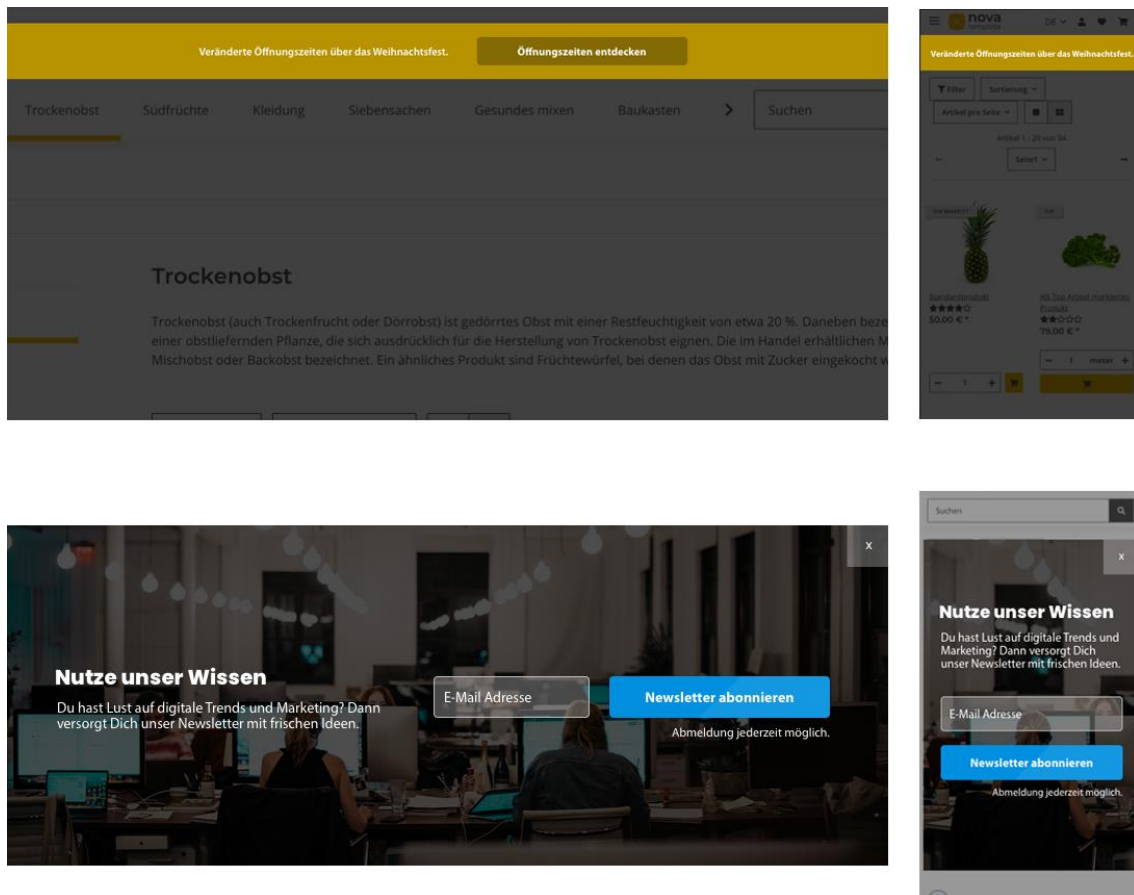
Veränderte Öffnungszeiten über das Weihnachtsfest.

Öffnungszeiten entdecken

Trockenobst Südfrüchte Kleidung Siebensachen Gesundes mixen Baukasten

Suchen

Trockenobst

Trockenobst (auch Trockenfrucht oder Dörrobst) ist gedörrtes Obst mit einer Restfeuchtigkeit von etwa 20 %. Daneben beze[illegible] einer obstliefernden Pflanze, die sich ausdrücklich für die Herstellung von Trockenobst eignen. Die im Handel erhältlichen M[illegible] Mischobst oder Backobst bezeichnet. Ein ähnliches Produkt sind Früchtewürfel, bei denen das Obst mit Zucker eingekocht w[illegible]

nova

DE

Veränderte Öffnungszeiten über das Weihnachtsfest.

Filter

Sortierung

Artikel pro Seite

Artikel 1 - 20 von 34

Seite1

Bundleprodukt

50,00 € *

Hit Top Artikel markiertes Produkt

79,00 € *

1

mehr

1

x

Nutze unser Wissen

Du hast Lust auf digitale Trends und Marketing? Dann versorgt Dich unser Newsletter mit frischen Ideen.

E-Mail Adresse

Newsletter abonnieren

Abmeldung jederzeit möglich.

Suchen

x

Nutze unser Wissen

Du hast Lust auf digitale Trends und Marketing? Dann versorgt Dich unser Newsletter mit frischen Ideen.

E-Mail Adresse

Newsletter abonnieren

Abmeldung jederzeit möglich.